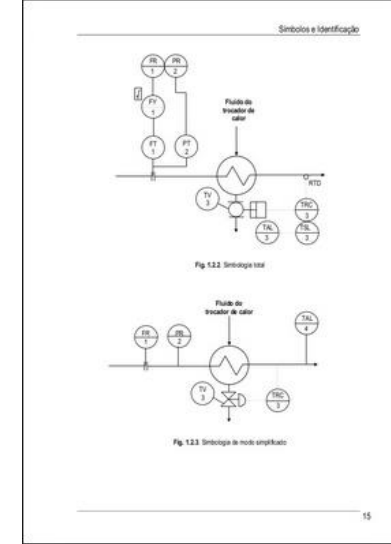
Símbolos e Identificação

FR
1

PR
2

√

FY
1

FT
1

PT
2

Fluido do trocador de calor

RTD

TV
3

TRC
3

TAL
3

TSL
3

Fig. 1.2.2 Simbologia total

Fluido do trocador de calor

FR
1

PR
2

TAL
4

TV
3

TRC
3

Fig. 1.2.3 Simbologia de modo simplificado

15